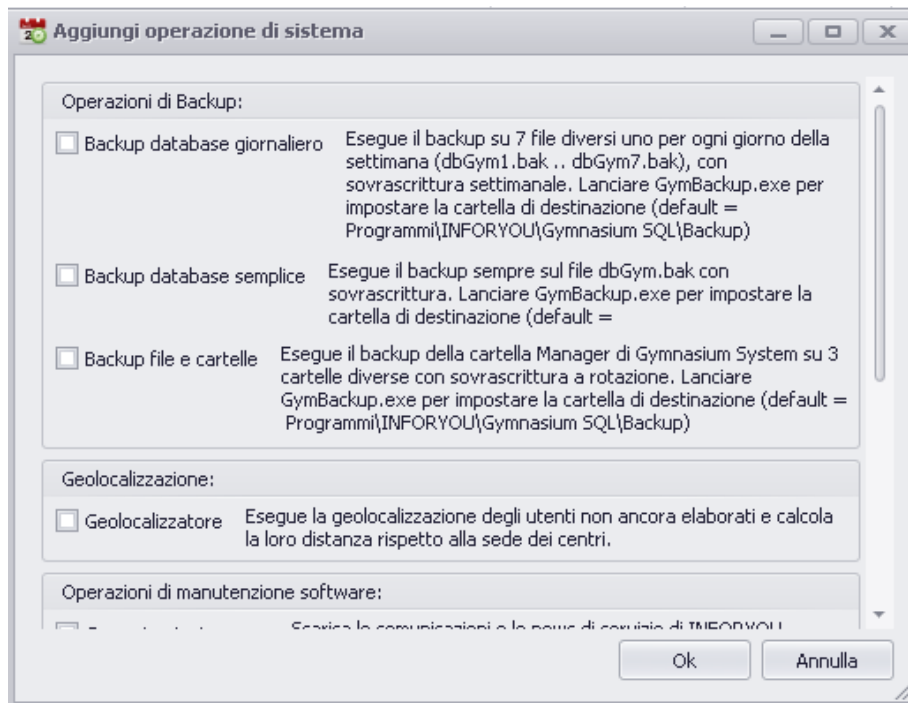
Aggiungi operazione di sistema

Operazioni di Backup:

Backup database giornaliero

Esegue il backup su 7 file diversi uno per ogni giorno della settimana (dbGym1.bak .. dbGym7.bak), con sovrascrittura settimanale. Lanciare GymBackup.exe per impostare la cartella di destinazione (default = Programmi\INFORYOU\Gymnasium SQL\Backup)

Backup database semplice

Esegue il backup sempre sul file dbGym.bak con sovrascrittura. Lanciare GymBackup.exe per impostare la cartella di destinazione (default =

Backup file e cartelle

Esegue il backup della cartella Manager di Gymnasium System su 3 cartelle diverse con sovrascrittura a rotazione. Lanciare GymBackup.exe per impostare la cartella di destinazione (default = Programmi\INFORYOU\Gymnasium SQL\Backup)

Geolocalizzazione:

Geolocalizzatore

Esegue la geolocalizzazione degli utenti non ancora elaborati e calcola la loro distanza rispetto alla sede dei centri.

Operazioni di manutenzione software:

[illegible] Scarica le comunicazioni e le news di servizio di INFORYOU

Ok

Annulla